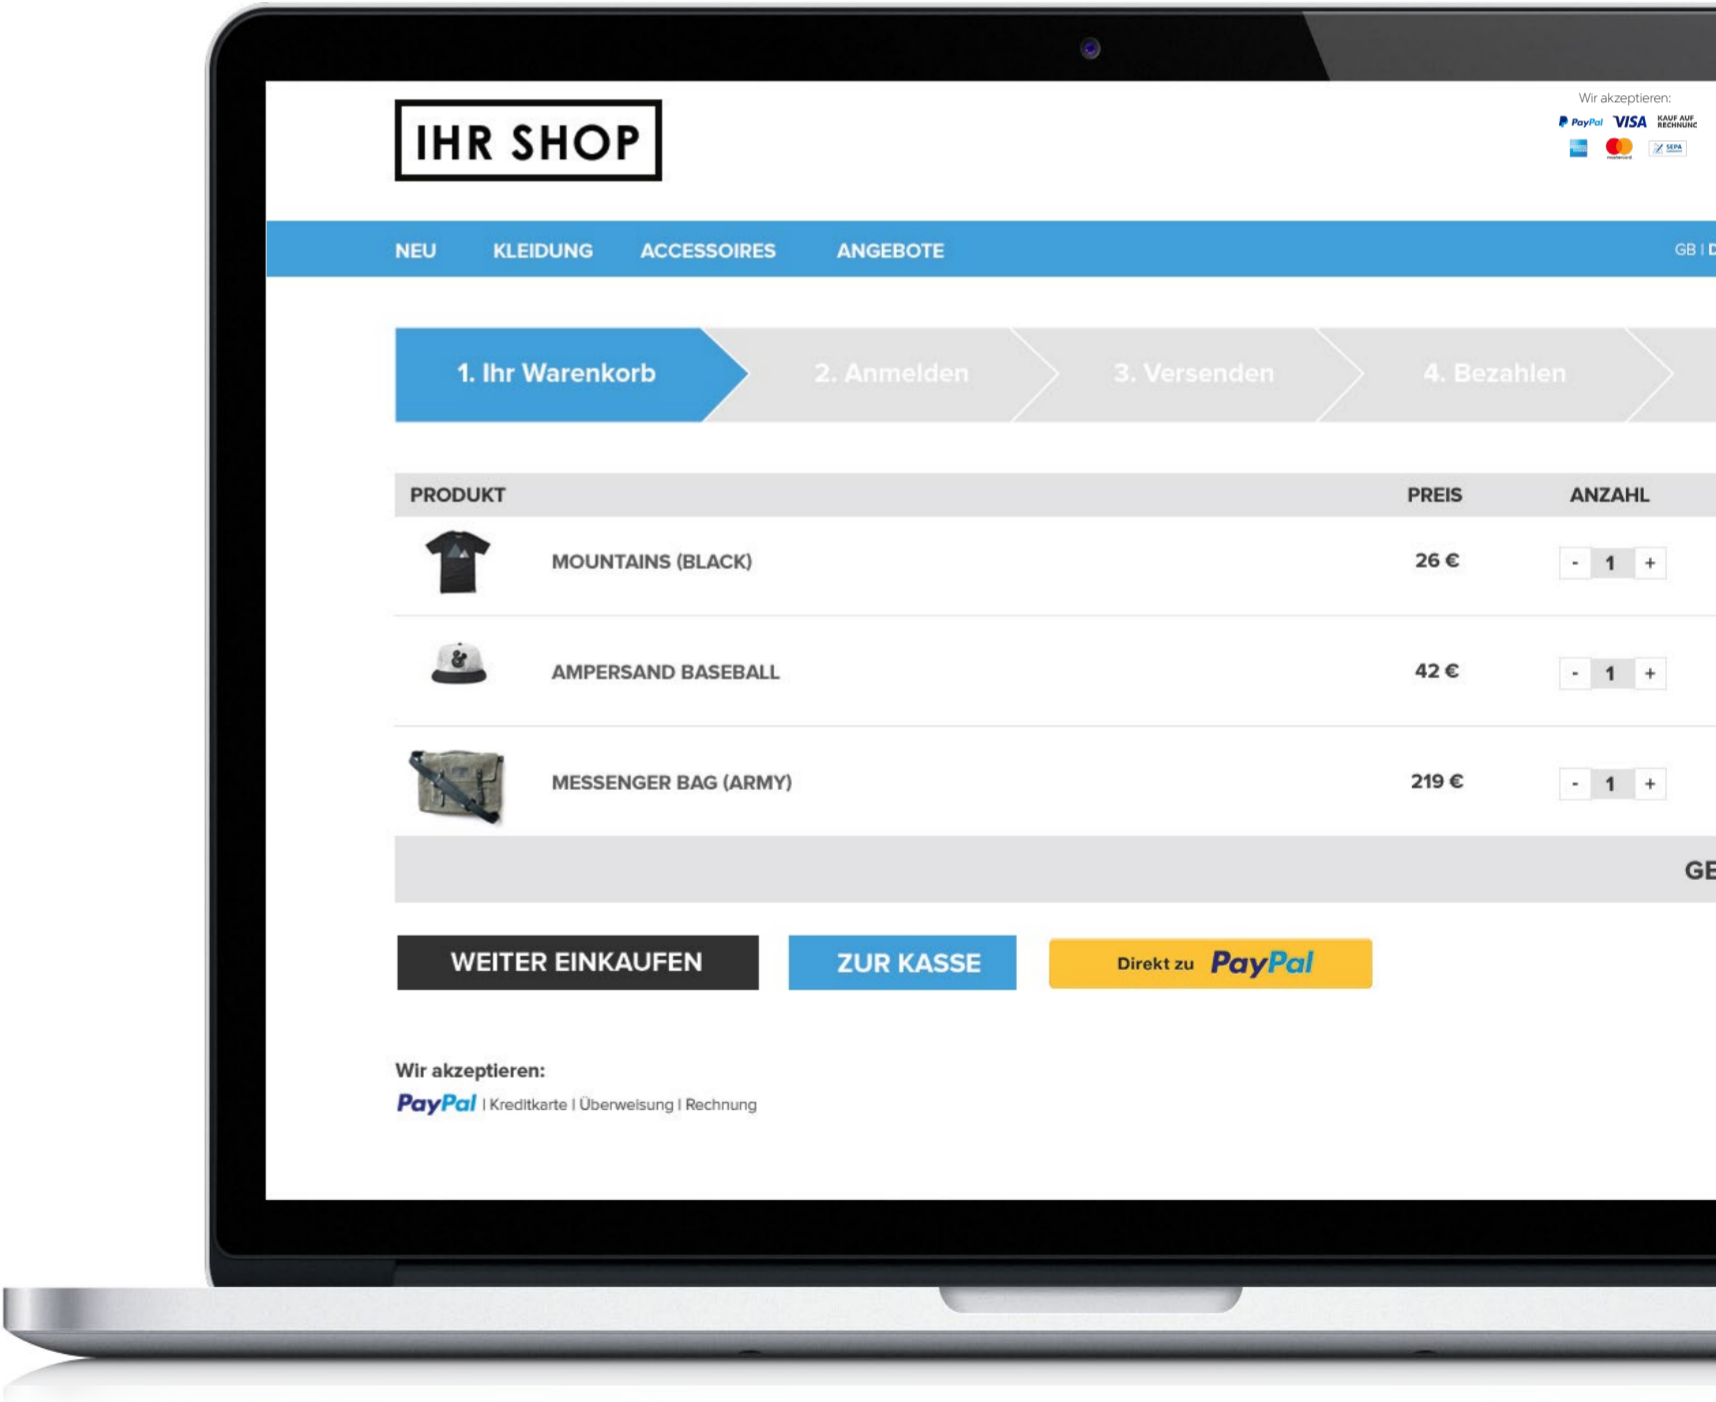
IHR SHOP

Wir akzeptieren:
PayPal VISA KAUF AUF RECHNUNG
SEPA

NEU KLEIDUNG ACCESSOIRES ANGEBOTE GB | D

1. Ihr Warenkorb 2. Anmelden 3. Versenden 4. Bezahlen

| PRODUKT | | PREIS | ANZAHL |
|---|---|---|---|
| | MOUNTAINS (BLACK) | 26 € | - 1 + |
| | AMPERSAND BASEBALL | 42 € | - 1 + |
| | MESSENGER BAG (ARMY) | 219 € | - 1 + |

GE

WEITER EINKAUFEN ZUR KASSE Direkt zu PayPal

Wir akzeptieren:
PayPal | Kreditkarte | Überweisung | Rechnung